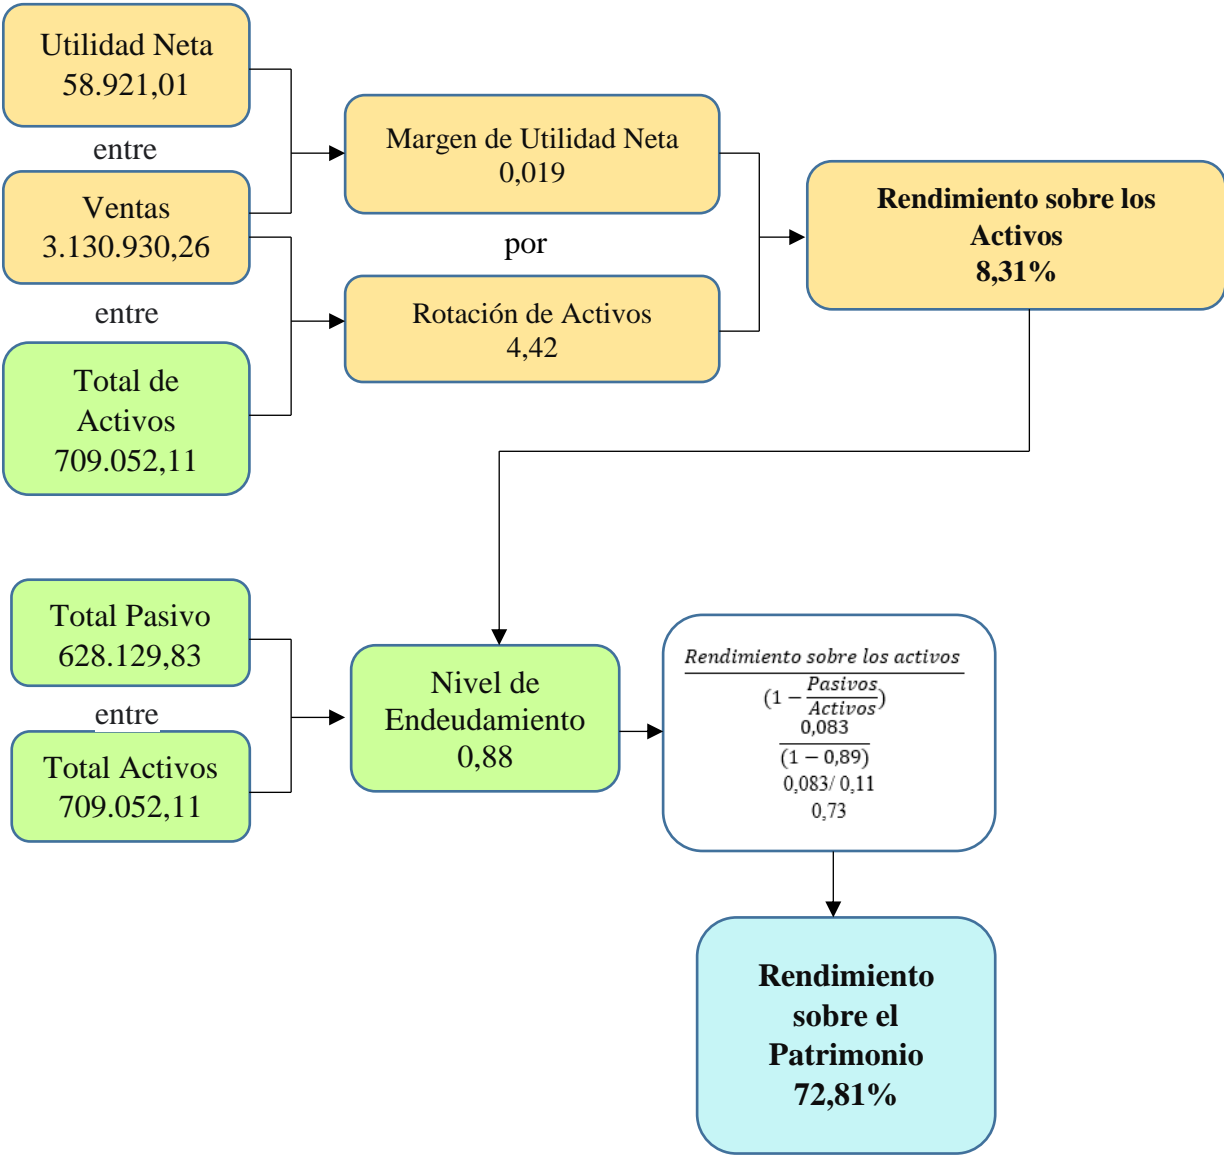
Utilidad Neta
58.921,01

entre

Ventas
3.130.930,26

entre

Total de Activos
709.052,11

Margen de Utilidad Neta
0,019

por

Rotación de Activos
4,42

Rendimiento sobre los Activos
8,31%

Total Pasivo
628.129,83

entre

Total Activos
709.052,11

Nivel de Endeudamiento
0,88

$\frac{Rendimiento\ sobre\ los\ activos}{(1-\frac{Pasivos}{Activos})}$

$\frac{0{,}083}{(1-0{,}89)}$

0,083/ 0,11

0,73

Rendimiento sobre el Patrimonio
72,81%